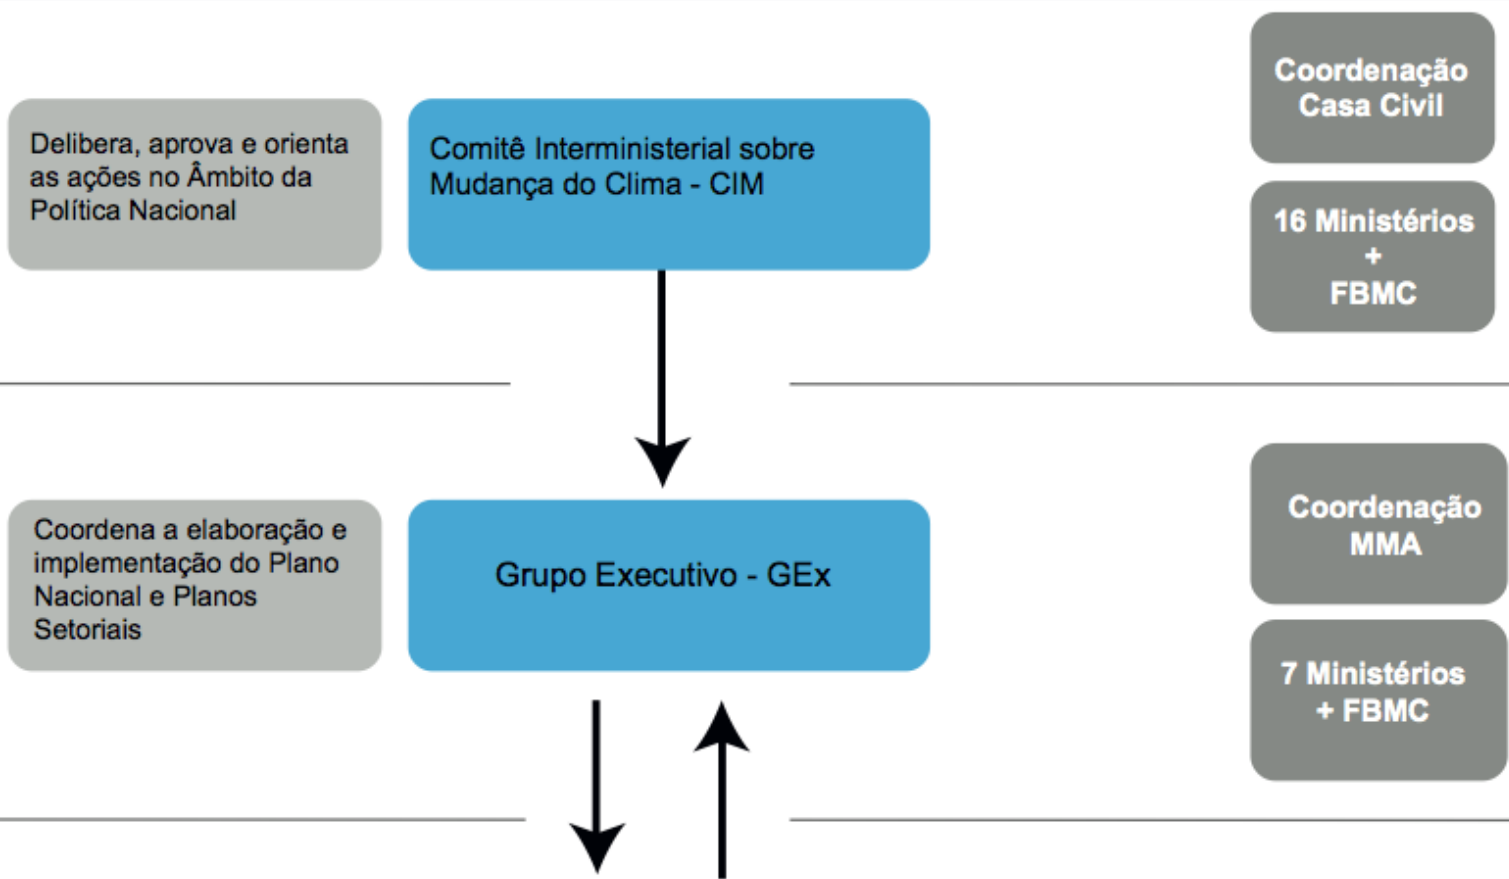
Delibera, aprova e orienta as ações no Âmbito da Política Nacional

Comitê Interministerial sobre Mudança do Clima - CIM

Coordenação Casa Civil

16 Ministérios + FBMC

Coordena a elaboração e implementação do Plano Nacional e Planos Setoriais

Grupo Executivo - GEx

Coordenação MMA

7 Ministérios + FBMC